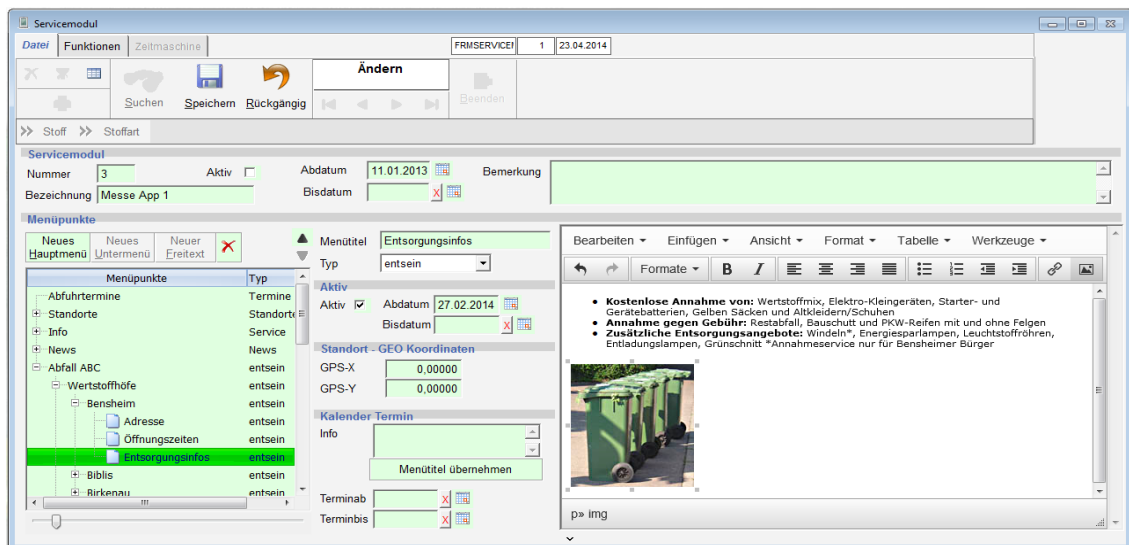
Servicemodul

Datei Funktionen Zeitmaschine

FRMSERVICEI 1 23.04.2014

Suchen Speichern Rückgängig

Ändern

Beenden

Stoff Stoffart

Servicemodul

Nummer 3 Aktiv

Bezeichnung Messe App 1

Abdatum 11.01.2013

Bisdatum

Bemerkung

Menüpunkte

Neues Hauptmenü Neues Untermenü Neuer Freitext

| Menüpunkte | Typ |
|---|---|
| Abfuhrtermine | Termine |
| Standorte | Standorte |
| Info | Service |
| News | News |
| Abfall ABC | entsein |
| Wertstoffhöfe | entsein |
| Bensheim | entsein |
| Adresse | entsein |
| Öffnungszeiten | entsein |
| Entsorgungsinfos | entsein |
| Biblis | entsein |
| Birkenau | entsein |

Menütitel Entsorgungsinfos

Typ entsein

Aktiv

Aktiv Abdatum 27.02.2014

Bisdatum

Standort - GEO Koordinaten

GPS-X 0,00000

GPS-Y 0,00000

Kalender Termin

Info

Menütitel übernehmen

Terminab

Terminbis

Bearbeiten Einfügen Ansicht Format Tabelle Werkzeuge

Formate

- **Kostenlose Annahme von:** Wertstoffmix, Elektro-Kleingeräten, Starter- und Gerätebatterien, Gelben Säcken und Altkleidern/Schuhen
- **Annahme gegen Gebühr:** Restabfall, Bauschutt und PKW-Reifen mit und ohne Felgen
- **Zusätzliche Entsorgungsangebote:** Windeln*, Energiesparlampen, Leuchtstoffröhren, Entladungslampen, Grünschnitt *Annahmeservice nur für Bensheimer Bürger

p» img